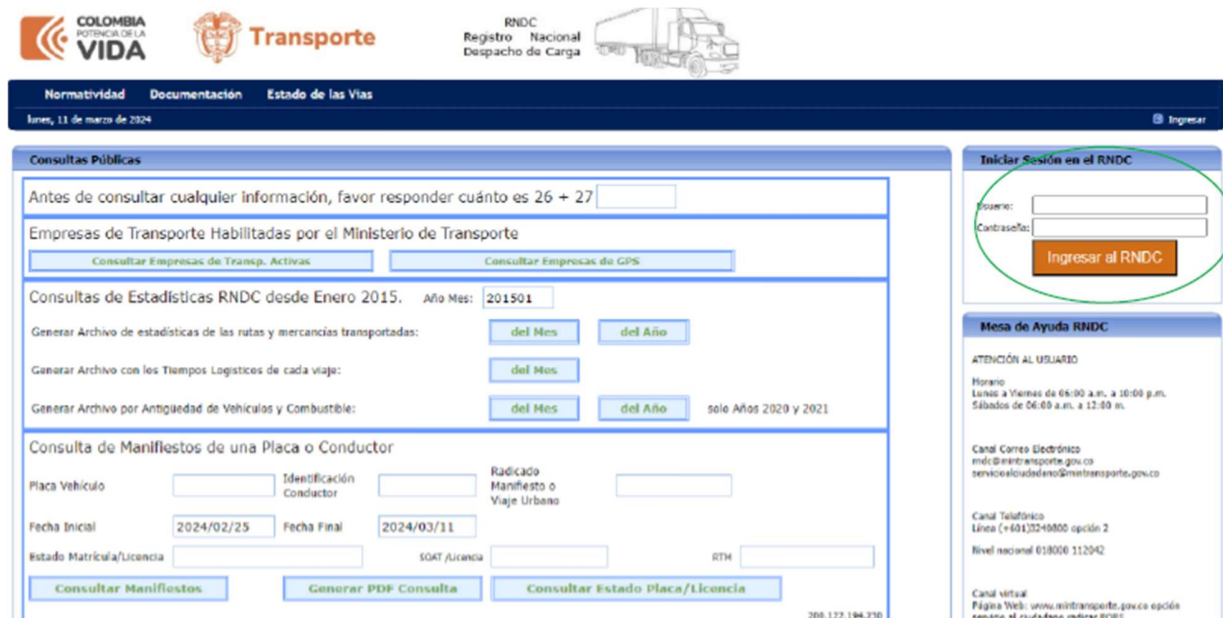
COLOMBIA POTENCIA DE LA VIDA

Transporte

RNDC
Registro Nacional
Despacho de Carga

Normatividad Documentación Estado de las Vias

lunes, 11 de marzo de 2024

Ingresar

Consultas Públicas

Antes de consultar cualquier información, favor responder cuánto es 26 + 27

Empresas de Transporte Habilitadas por el Ministerio de Transporte

Consultar Empresas de Transp. Activas

Consultar Empresas de GPS

Consultas de Estadísticas RNDC desde Enero 2015. Año Mes: 201501

Generar Archivo de estadísticas de las rutas y mercancías transportadas: del Mes del Año

Generar Archivo con los Tiempos Logisticos de cada viaje: del Mes

Generar Archivo por Antigüedad de Vehículos y Combustible: del Mes del Año solo Años 2020 y 2021

Consulta de Manifiestos de una Placa o Conductor

Placa Vehículo

Identificación Conductor

Radicado Manifiesto o Viaje Urbano

Fecha Inicial 2024/02/25 Fecha Final 2024/03/11

Estado Matrícula/Licencia

SOAT /Licencia

RTM

Consultar Manifiestos

Generar PDF Consulta

Consultar Estado Placa/Licencia

200.122.196.230

Iniciar Sesión en el RNDC

Usuario:

Contraseña:

Ingresar al RNDC

Mesa de Ayuda RNDC

ATENCIÓN AL USUARIO

Horario
Lunes a Viernes de 06:00 a.m. a 10:00 p.m.
Sábados de 06:00 a.m. a 12:00 m.

Canal Correo Electrónico
rndc@mintransporte.gov.co
servicioalciudadano@mintransporte.gov.co

Canal Telefónico
Línea (+601)3240800 opción 2

Nivel nacional 018000 112042

Canal virtual
Página Web: www.mintransporte.gov.co opción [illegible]